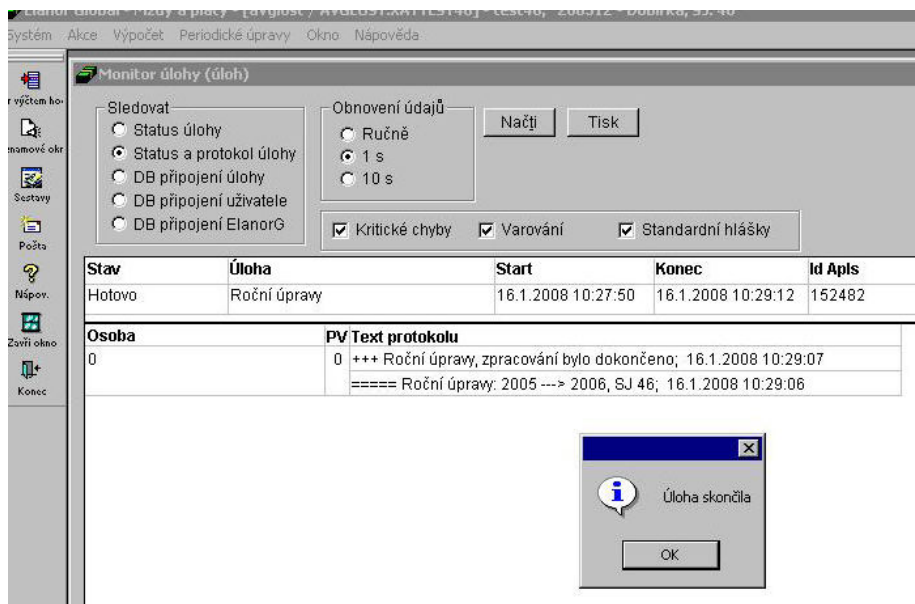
Elanor Global - Mzdy a platy - [avglost / AVGLOST.XATTEST46] - test46, 200312 - Dobírka, SJ. 46

Systém Akce Výpočet Periodické úpravy Okno Nápověda

r výčtem ho
namové okr
Sestavy
Pošta
Nápov.
Zavři okno
Konec

Monitor úlohy (úloh)

Sledovat
Status úlohy
Status a protokol úlohy
DB připojení úlohy
DB připojení uživatele
DB připojení ElanorG

Obnovení údajů
Ručně
1 s
10 s

Načti
Tisk

Kritické chyby
Varování
Standardní hlášky

| Stav | Úloha | Start | Konec | Id Apls |
|---|---|---|---|---|
| Hotovo | Roční úpravy | 16.1.2008 10:27:50 | 16.1.2008 10:29:12 | 152482 |

| Osoba | PV | Text protokolu |
|---|---|---|
| 0 | 0 | +++ Roční úpravy, zpracování bylo dokončeno; 16.1.2008 10:29:07 |
| | | ===== Roční úpravy: 2005 ---> 2006, SJ 46; 16.1.2008 10:29:06 |

Úloha skončila

OK